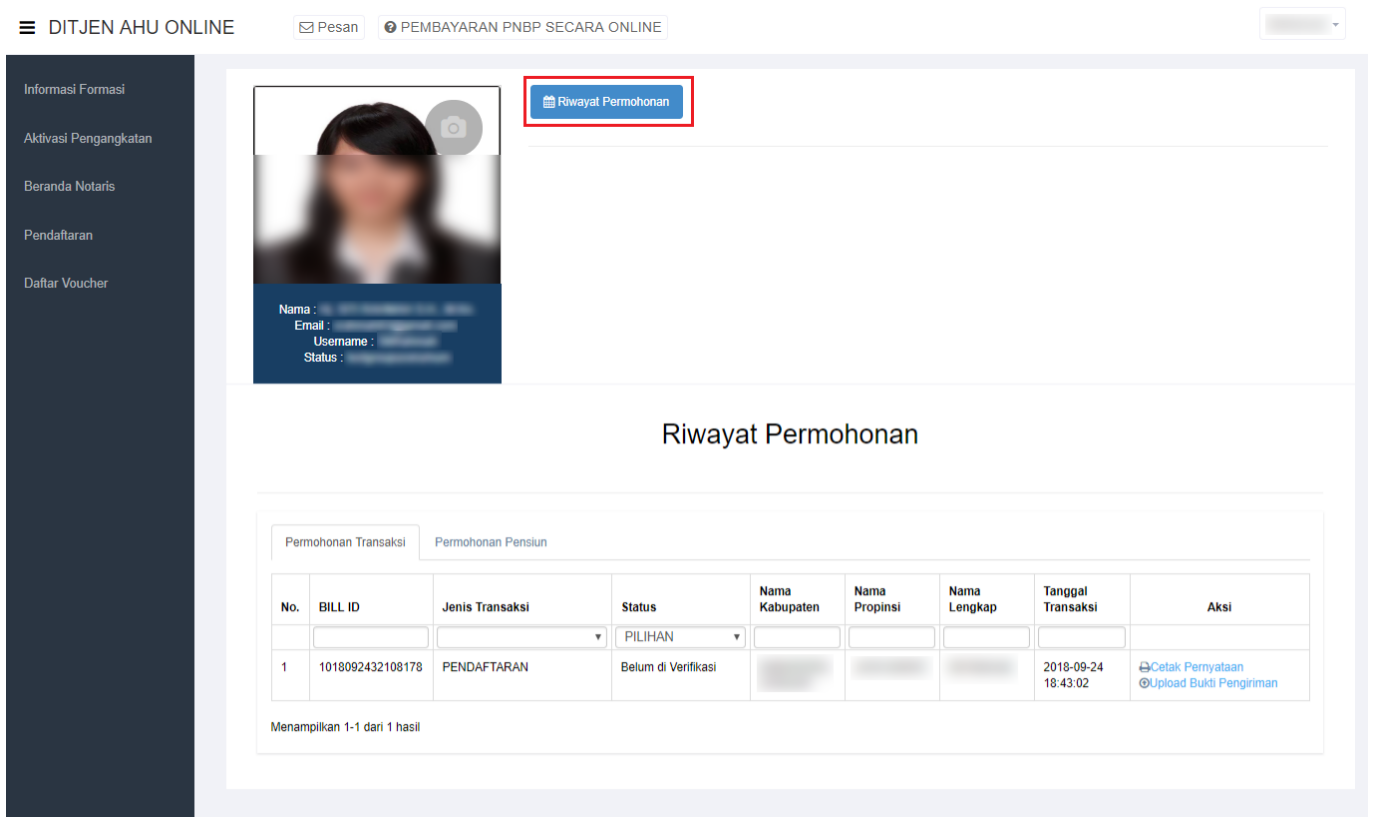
DITJEN AHU ONLINE

Pesan

PEMBAYARAN PNBP SECARA ONLINE

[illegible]

Informasi Formasi

Aktivasi Pengangkatan

Beranda Notaris

Pendaftaran

Daftar Voucher

Riwayat Permohonan

Nama : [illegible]
Email : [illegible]
Username : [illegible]
Status : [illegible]

Riwayat Permohonan

Permohonan Transaksi

Permohonan Pensiun

| No. | BILL ID | Jenis Transaksi | Status | Nama Kabupaten | Nama Propinsi | Nama Lengkap | Tanggal Transaksi | Aksi |
|---|---|---|---|---|---|---|---|---|
| | | | PILIHAN | | | | | |
| 1 | 1018092432108178 | PENDAFTARAN | Belum di Verifikasi | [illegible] | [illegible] | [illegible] | 2018-09-24 18:43:02 | Cetak Pernyataan Upload Bukti Pengiriman |

Menampilkan 1-1 dari 1 hasil